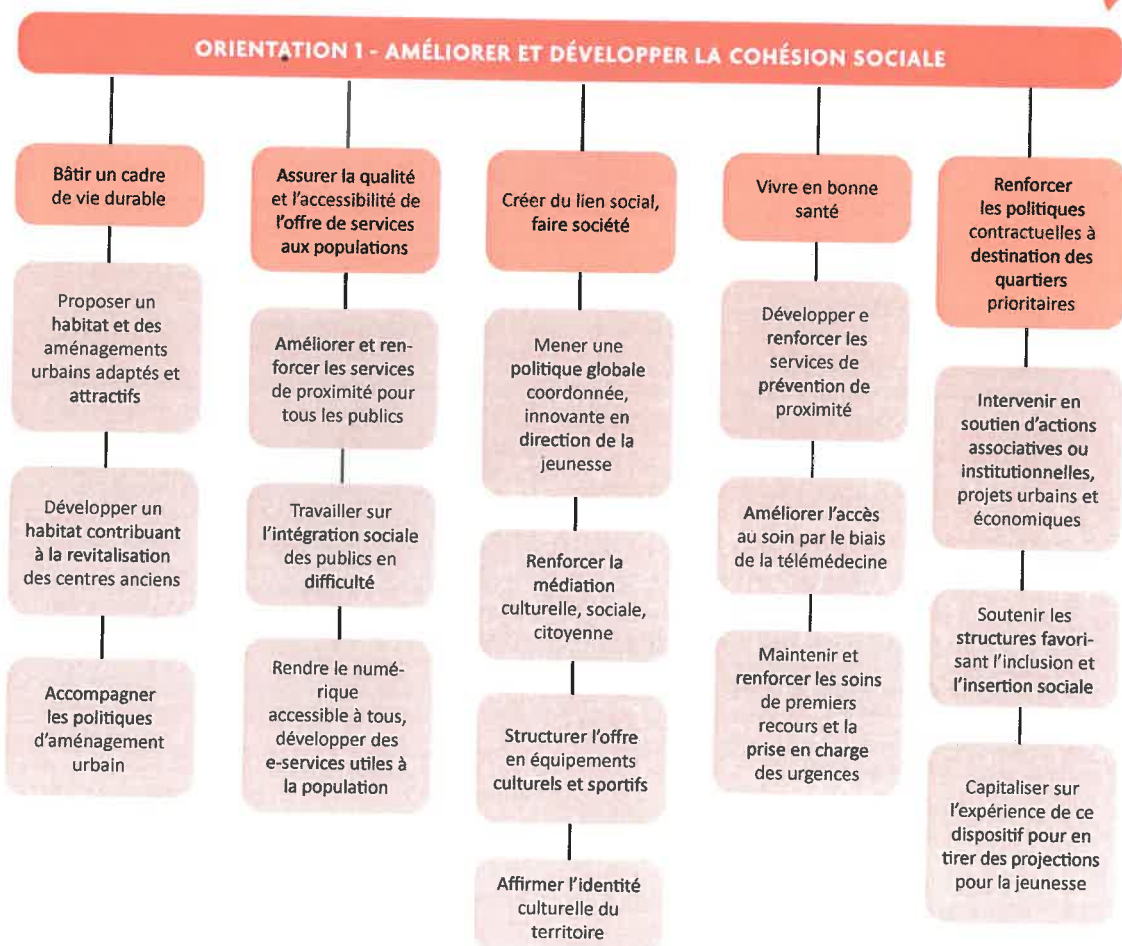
ORIENTATION 1 - AMÉLIORER ET DÉVELOPPER LA COHÉSION SOCIALE

Bâtir un cadre de vie durable

Proposer un habitat et des aménagements urbains adaptés et attractifs

Développer un habitat contribuant à la revitalisation des centres anciens

Accompagner les politiques d'aménagement urbain

Assurer la qualité et l'accessibilité de l'offre de services aux populations

Améliorer et renforcer les services de proximité pour tous les publics

Travailler sur l'intégration sociale des publics en difficulté

Rendre le numérique accessible à tous, développer des e-services utiles à la population

Créer du lien social, faire société

Mener une politique globale coordonnée, innovante en direction de la jeunesse

Renforcer la médiation culturelle, sociale, citoyenne

Structurer l'offre en équipements culturels et sportifs

Affirmer l'identité culturelle du territoire

Vivre en bonne santé

Développer e renforcer les services de prévention de proximité

Améliorer l'accès au soin par le biais de la télémédecine

Maintenir et renforcer les soins de premiers recours et la prise en charge des urgences

Renforcer les politiques contractuelles à destination des quartiers prioritaires

Intervenir en soutien d'actions associatives ou institutionnelles, projets urbains et économiques

Soutenir les structures favorisant l'inclusion et l'insertion sociale

Capitaliser sur l'expérience de ce dispositif pour en tirer des projections pour la jeunesse